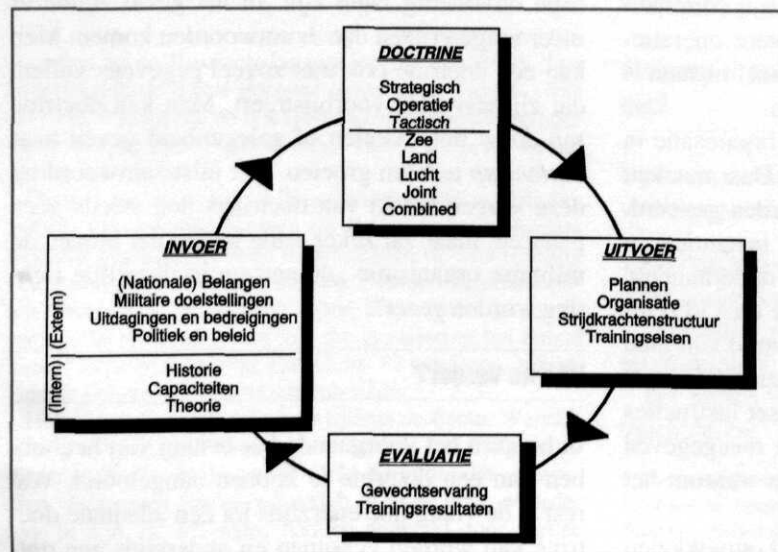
DOCTRINE
Strategisch
Operatief
Tactisch
Zee
Land
Lucht
Joint
Combined

UITVOER
Plannen
Organisatie
Strijdkrachtenstructuur
Trainingseisen

EVALUATIE
Gevechtservaring
Trainingsresultaten

INVOER
(Extern)
(Nationale) Belangen
Militaire doelstellingen
Uitdagingen en bedreigingen
Politiek en beleid
(Intern)
Historie
Capaciteiten
Theorie